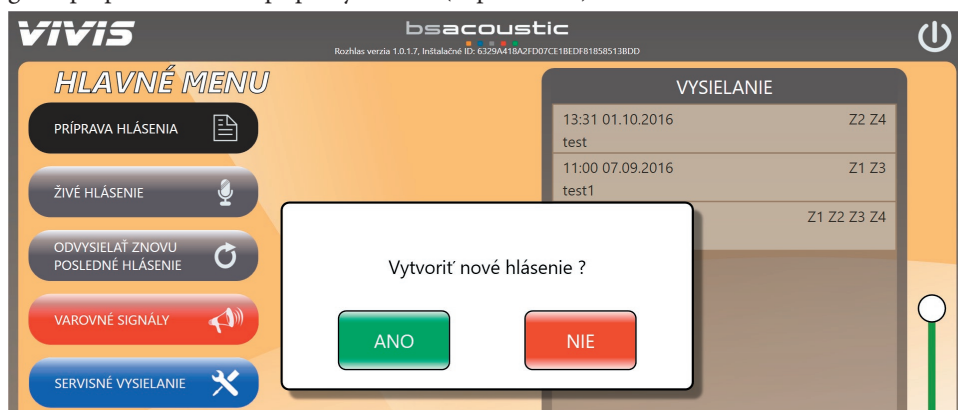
VIVIS

bsacoustic
Rozhlas verzia 1.0.1.7, Inštalačné ID: 6329A418A2FD07CE1BEDF81858513BDD

HLAVNÉ MENU

PRÍPRAVA HLÁSENIA

ŽIVÉ HLÁSENIE

ODVYSIELAŤ ZNOVU POSLEDNÉ HLÁSENIE

VAROVNÉ SIGNÁLY

SERVISNÉ VYSIELANIE

VYSIELANIE

13:31 01.10.2016 Z2 Z4
test

11:00 07.09.2016 Z1 Z3
test1

Z1 Z2 Z3 Z4

Vytvoriť nové hlásenie ?

ANO

NIE